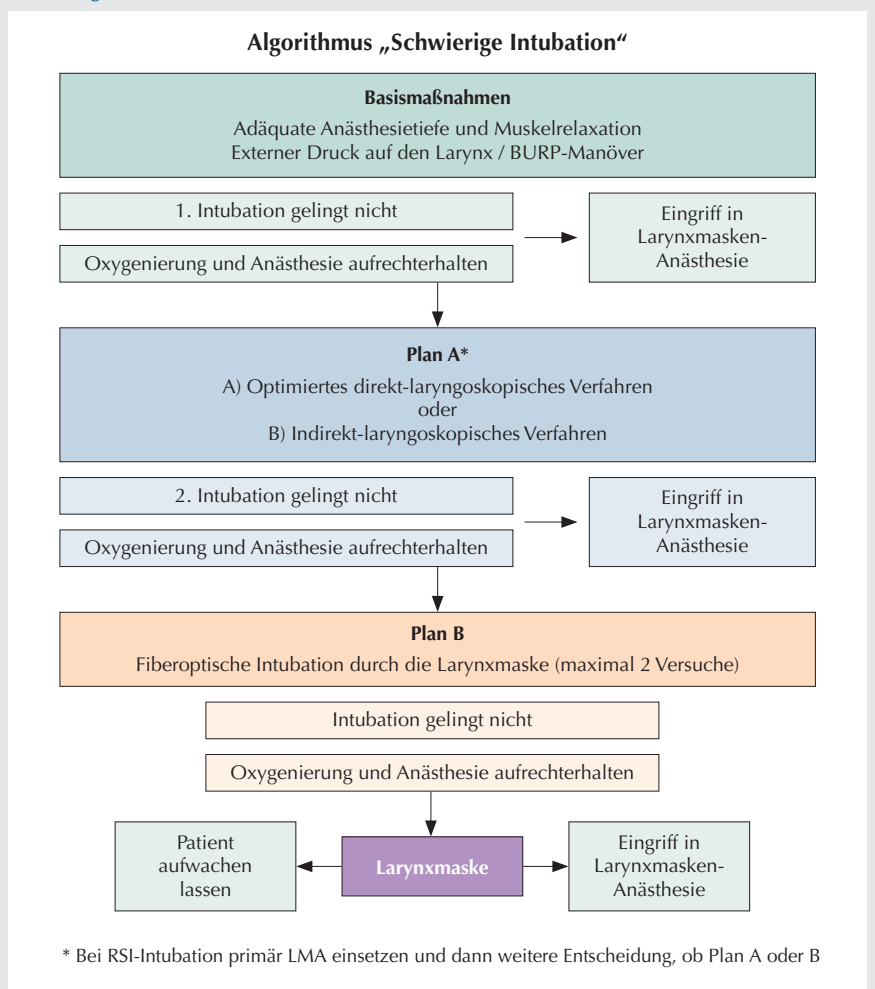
Algorithmus „Schwierige Intubation“

Basismaßnahmen
Adäquate Anästhesietiefe und Muskelrelaxation
Externer Druck auf den Larynx / BURP-Manöver

1. Intubation gelingt nicht

Oxygenierung und Anästhesie aufrechterhalten

Eingriff in Larynxmasken-Anästhesie

Plan A*
A) Optimiertes direkt-laryngoskopisches Verfahren
oder
B) Indirekt-laryngoskopisches Verfahren

2. Intubation gelingt nicht

Oxygenierung und Anästhesie aufrechterhalten

Eingriff in Larynxmasken-Anästhesie

Plan B
Fiberoptische Intubation durch die Larynxmaske (maximal 2 Versuche)

Intubation gelingt nicht

Oxygenierung und Anästhesie aufrechterhalten

Patient aufwachen lassen

Larynxmaske

Eingriff in Larynxmasken-Anästhesie

* Bei RSI-Intubation primär LMA einsetzen und dann weitere Entscheidung, ob Plan A oder B